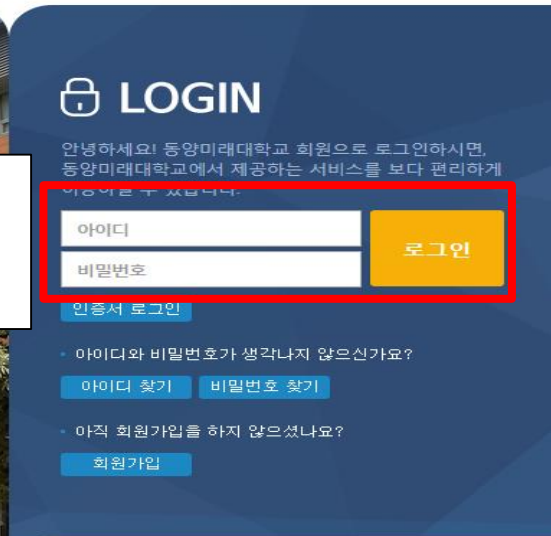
LOGIN

안녕하세요! 동양미래대학교 회원으로 로그인하시면, 동양미래대학교에서 제공하는 서비스를 보다 편리하게 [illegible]

아이디

비밀번호

로그인

인증서 로그인

• 아이디와 비밀번호가 생각나지 않으신가요?

아이디 찾기 비밀번호 찾기

• 아직 회원가입을 하지 않으셨나요?

회원가입